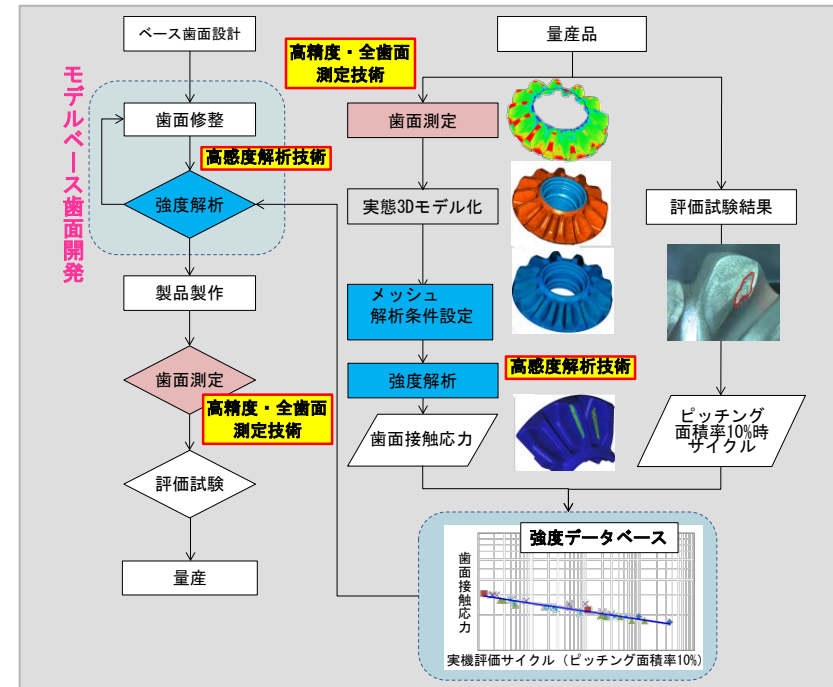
ベース歯面設計

モデルベース歯面開発

歯面修整

高感度解析技術

強度解析

製品製作

歯面測定

高精度・全歯面測定技術

評価試験

量産

量産品

高精度・全歯面測定技術

歯面測定

実態3Dモデル化

メッシュ解析条件設定

強度解析

高感度解析技術

歯面接触応力

評価試験結果

ピッチング面積率10%時サイクル

強度データベース

歯面接触応力

実機評価サイクル（ピッチング面積率10%）